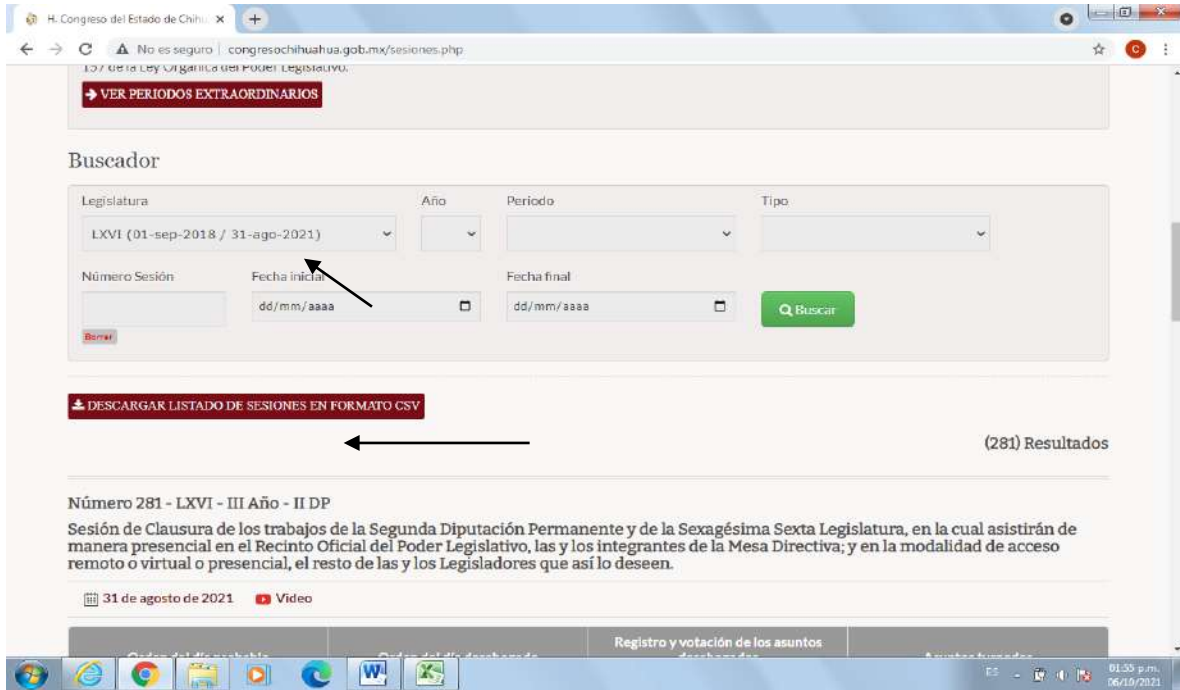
H. Congreso del Estado de Chihu ×

No es seguro | congresochihuahua.gob.mx/sesiones.php

157 de la Ley Orgánica del Poder Legislativo.

VER PERIODOS EXTRAORDINARIOS

Buscador

Legislatura
LXVI (01-sep-2018 / 31-ago-2021)

Año

Periodo

Tipo

Número Sesión

Fecha inicial
dd/mm/aaaa

Fecha final
dd/mm/aaaa

Buscar

Borrar

DESCARGAR LISTADO DE SESIONES EN FORMATO CSV

(281) Resultados

Número 281 - LXVI - III Año - II DP

Sesión de Clausura de los trabajos de la Segunda Diputación Permanente y de la Sexagésima Sexta Legislatura, en la cual asistirán de manera presencial en el Recinto Oficial del Poder Legislativo, las y los integrantes de la Mesa Directiva; y en la modalidad de acceso remoto o virtual o presencial, el resto de las y los Legisladores que así lo deseen.

31 de agosto de 2021 Video

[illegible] | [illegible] | Registro y votación de los asuntos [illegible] | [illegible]

ES 01:55 p.m. 06/10/2021